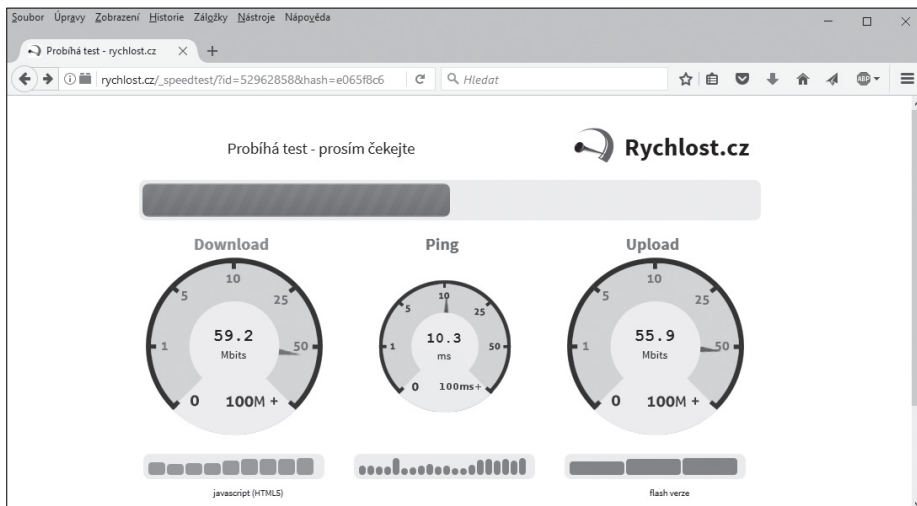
Soubor Úpravy Zobrazení Historie Záložky Nástroje Nápověda

Probíhá test - rychlost.cz × +

rychlost.cz/_speedtest/?id=52962858&hash=e065f8c6

Hledat

ABP

Probíhá test - prosím čekejte

Rychlost.cz

Download

10
5
25
1
50
0
100M +

59.2
Mbits

Ping

10
5
25
1
50
0
100ms+

10.3
ms

Upload

10
5
25
1
50
0
100M +

55.9
Mbits

javascript (HTML5)

flash verze